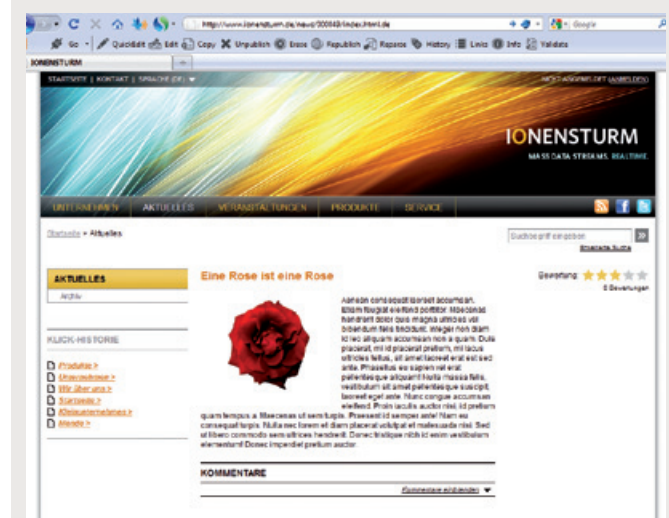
http://www.ionensturm.de/news/200949/index.html.de

Google

Go | Quickedit | Edit | Copy | Unpublish | Erase | Republish | Rapaste | History | Links | Info | Validate

IONENSTURM

STARTSEITE | KONTAKT | SPRACHE (DE)

NICHT ANGEMELDET (ANMELDEN)

IONENSTURM

MASS DATA STREAMS. REALTIME.

UNTERNEHMEN | AKTUELLES | VERANSTALTUNGEN | PRODUKTE | SERVICE

Startseite > Aktuelles

Suchbegriff eingeben

Erweiterte Suche

AKTUELLES

Archiv

KLICK-HISTORIE

Produkte >
Unternehmen >
Wir über uns >
Startseite >
Kleinunternehmen >
Aktuelles >

Eine Rose ist eine Rose

Bewertung:

0 Bewertungen

Aenean consequat laoreet accumsan. Etiam feugiat eleifend porttitor. Maecenas hendrerit dolor quis magna ultrices vel bibendum felis tincidunt. Integer non diam id leo aliquam accumsan non a quam. Duis placerat, mi id placerat pretium, mi lacus ultricies tellus, sit amet laoreet erat est sed ante. Phasellus eu sapien nisl erat pellentesque aliquam! Nulla massa felis, vestibulum sit amet pellentesque suscipit, laoreet eget ante. Nunc congue accumsan eleifend. Proin iaculis auctor nisl, id pretium quam tempus a. Maecenas ut sem turpis. Praesent id semper ante! Nam eu consequat turpis. Nulla nec lorem et diam placerat volutpat et malesuada nisl. Sed at libero commodo sem ultrices hendrerit. Donec tristique nibh id enim vestibulum elementum! Donec imperdiet pretium auctor.

KOMMENTARE

Kommentare einblenden